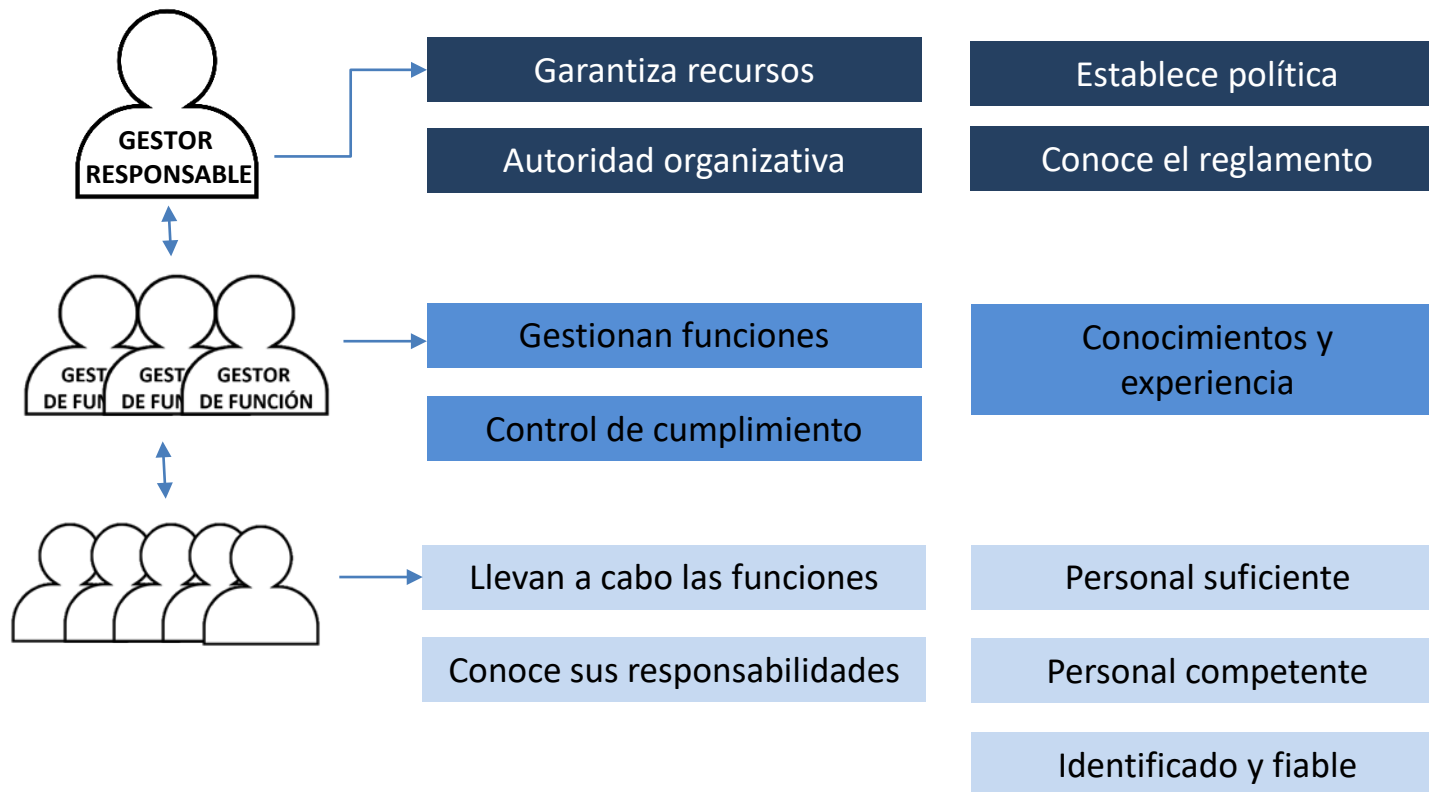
GESTOR RESPONSABLE

Garantiza recursos

Autoridad organizativa

Establece política

Conoce el reglamento

GESTOR DE FUN

GESTOR DE FUN

GESTOR DE FUNCIÓN

Gestionan funciones

Control de cumplimiento

Conocimientos y experiencia

Llevan a cabo las funciones

Conoce sus responsabilidades

Personal suficiente

Personal competente

Identificado y fiable